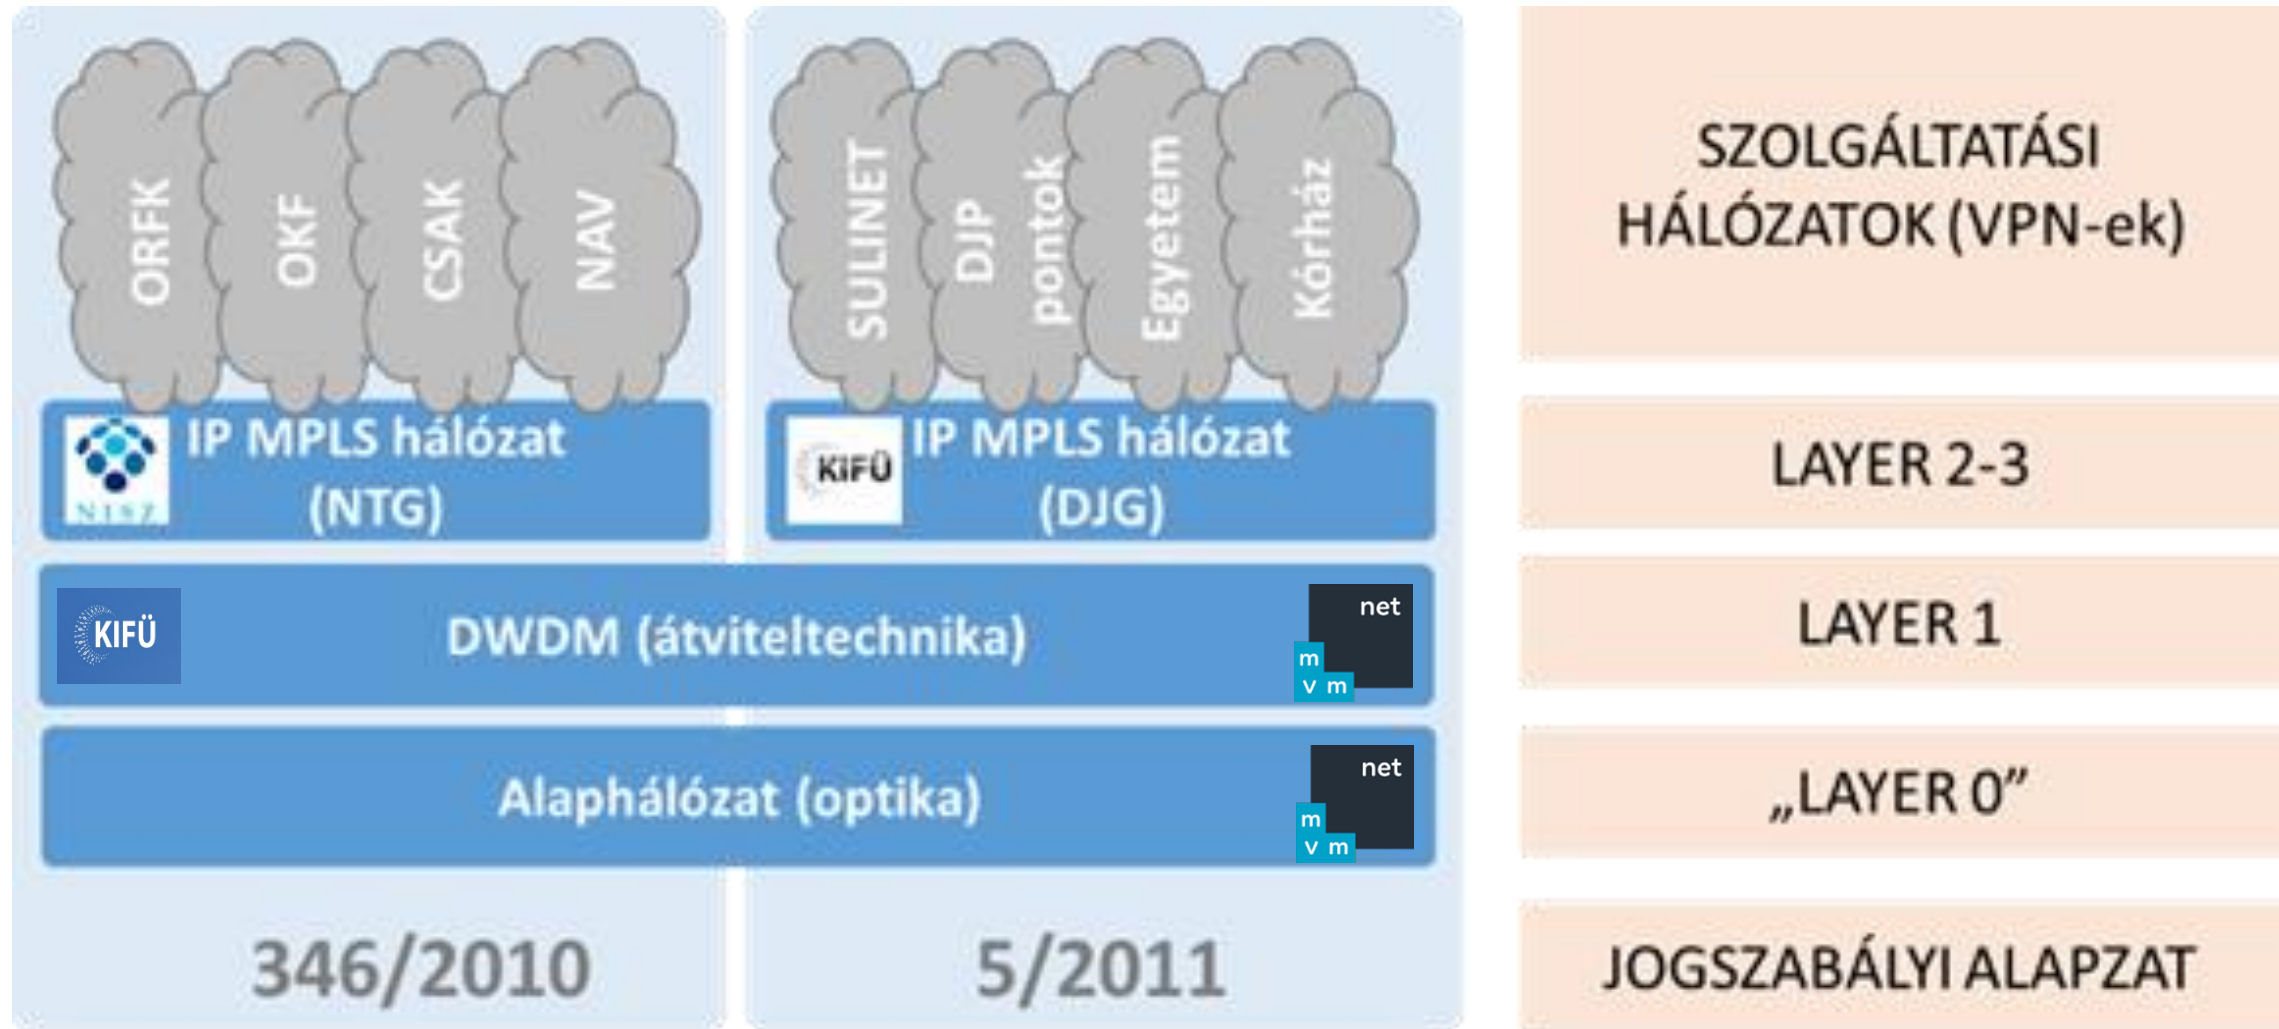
ORFK
OKF
CSAK
NAV

SULINET
DJP pontok
Egyetem
Kórház

NISZ
IP MPLS hálózat (NTG)

KIFÜ
IP MPLS hálózat (DJG)

SZOLGÁLTATÁSI HÁLÓZATOK (VPN-ek)

KIFÜ
DWDM (átviteltechnika)
net
m
v m

LAYER 2-3

LAYER 1

Alaphálózat (optika)
net
m
v m

„LAYER 0”

346/2010

5/2011

JOGSZABÁLYI ALAPZAT